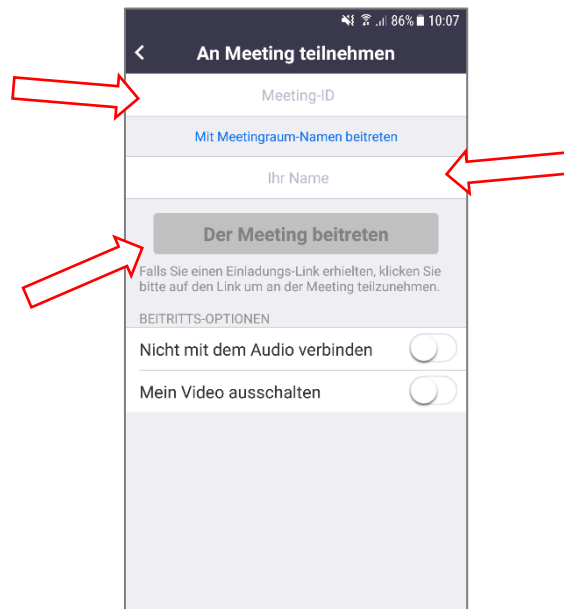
86% 10:07

<

An Meeting teilnehmen

Meeting-ID

Mit Meetingraum-Namen beitreten

Ihr Name

Der Meeting beitreten

Falls Sie einen Einladungs-Link erhielten, klicken Sie bitte auf den Link um an der Meeting teilzunehmen.

BEITRITTS-OPTIONEN

Nicht mit dem Audio verbinden

Mein Video ausschalten